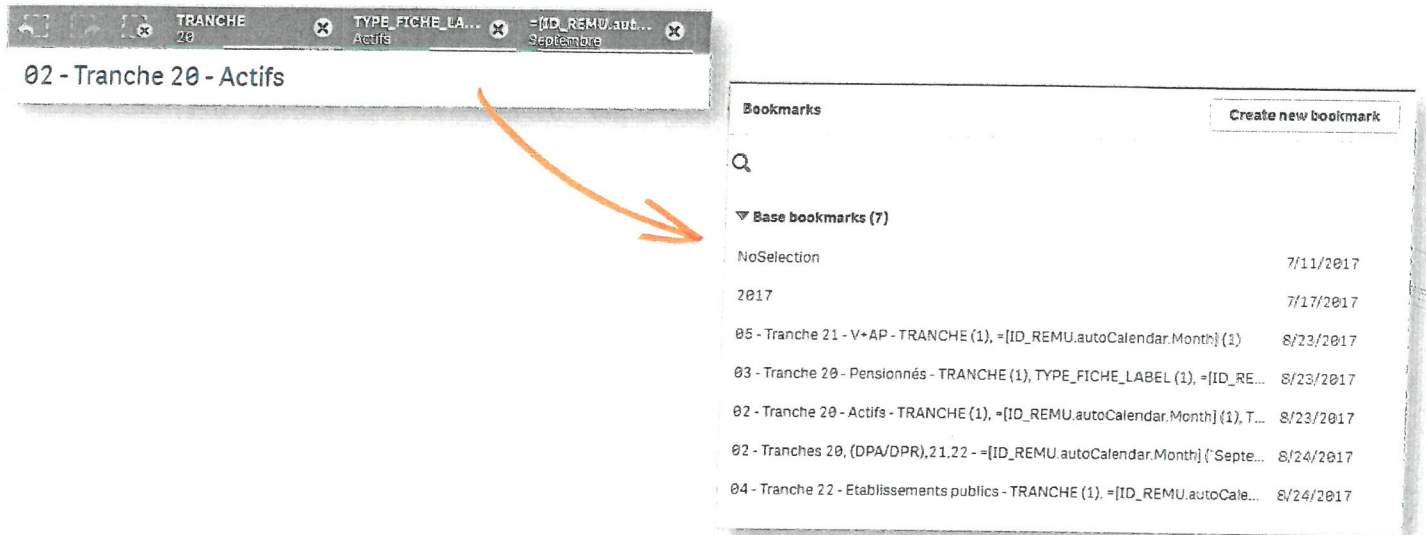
TRANCHE
20
TYPE_FICHE_LA...
Actifs
=[ID_REMU.aut...
Septembre

02 - Tranche 20 - Actifs

Bookmarks
Create new bookmark

▼ Base bookmarks (7)

| | |
|---|---|
| NoSelection | 7/11/2017 |
| 2017 | 7/17/2017 |
| 05 - Tranche 21 - V+AP - TRANCHE (1), =[ID_REMU.autoCalendar.Month] (1) | 8/23/2017 |
| 03 - Tranche 20 - Pensionnés - TRANCHE (1), TYPE_FICHE_LABEL (1), =[ID_RE... | 8/23/2017 |
| 02 - Tranche 20 - Actifs - TRANCHE (1), =[ID_REMU.autoCalendar.Month] (1), T... | 8/23/2017 |
| 02 - Tranches 20, (DPA/DPR),21,22 - =[ID_REMU.autoCalendar.Month] ("Septe... | 8/24/2017 |
| 04 - Tranche 22 - Etablissements publics - TRANCHE (1), =[ID_REMU.autoCale... | 8/24/2017 |